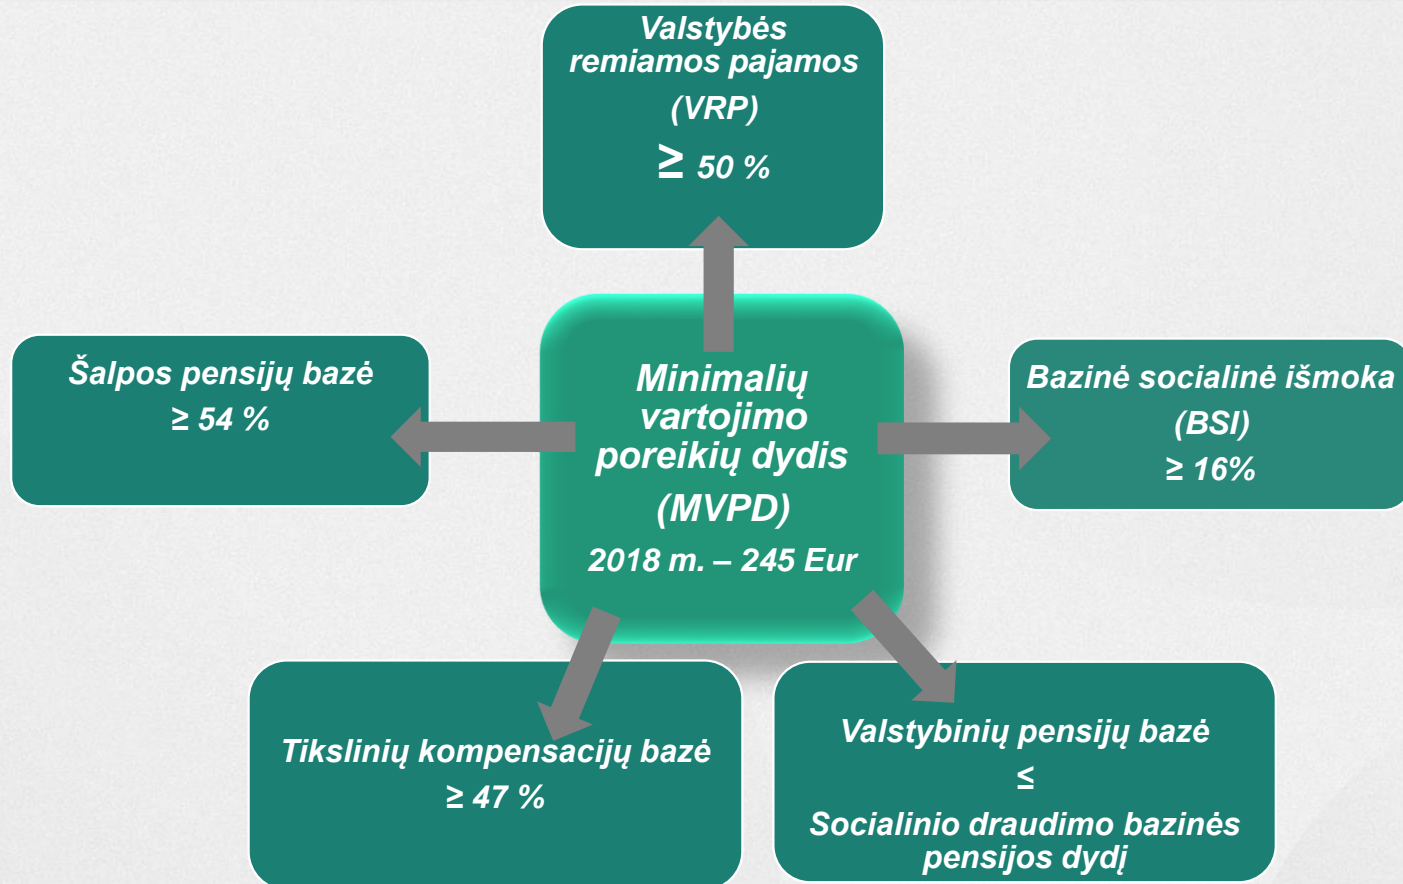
Valstybės remiamos pajamos
(VRP)
≥ 50 %

Šalpos pensijų bazė
≥ 54 %

Minimalių vartojimo poreikių dydis
(MVPD)
2018 m. – 245 Eur

Bazinė socialinė išmoka
(BSI)
≥ 16%

Tikslinių kompensacijų bazė
≥ 47 %

Valstybinių pensijų bazė
≤
Socialinio draudimo bazinės pensijos dydį